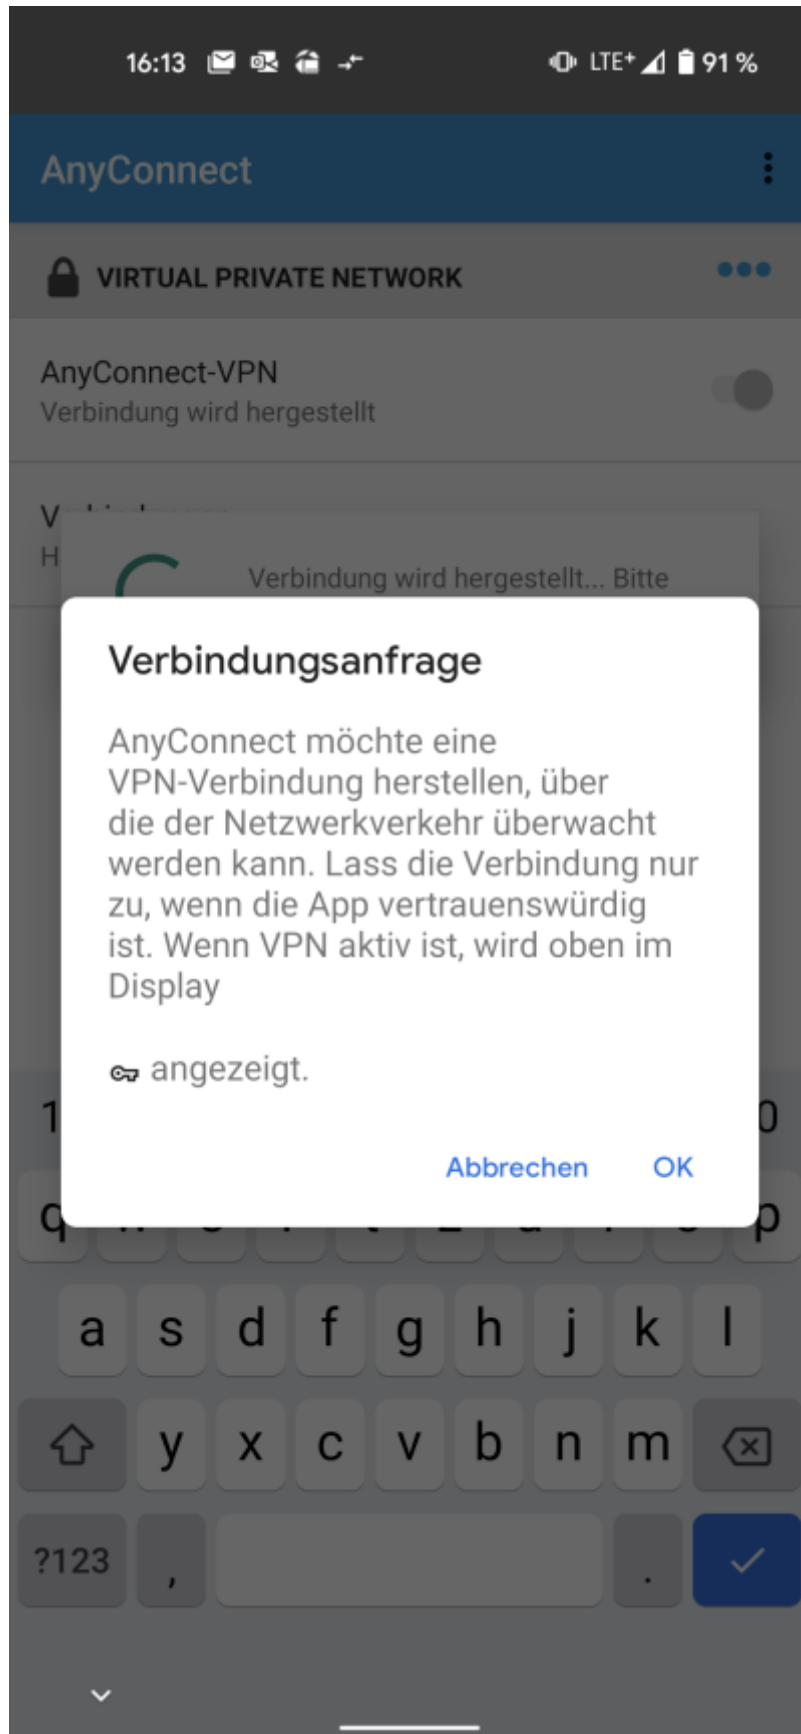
16:13 LTE+ 91 %

AnyConnect

VIRTUAL PRIVATE NETWORK

AnyConnect-VPN
Verbindung wird hergestellt

V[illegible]
H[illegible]

Verbindung wird hergestellt... Bitte

Verbindungsanfrage

AnyConnect möchte eine VPN-Verbindung herstellen, über die der Netzwerkverkehr überwacht werden kann. Lass die Verbindung nur zu, wenn die App vertrauenswürdig ist. Wenn VPN aktiv ist, wird oben im Display

angezeigt.

Abbrechen OK

1 0
q p
a s d f g h j k l
y x c v b n m
?123 , .